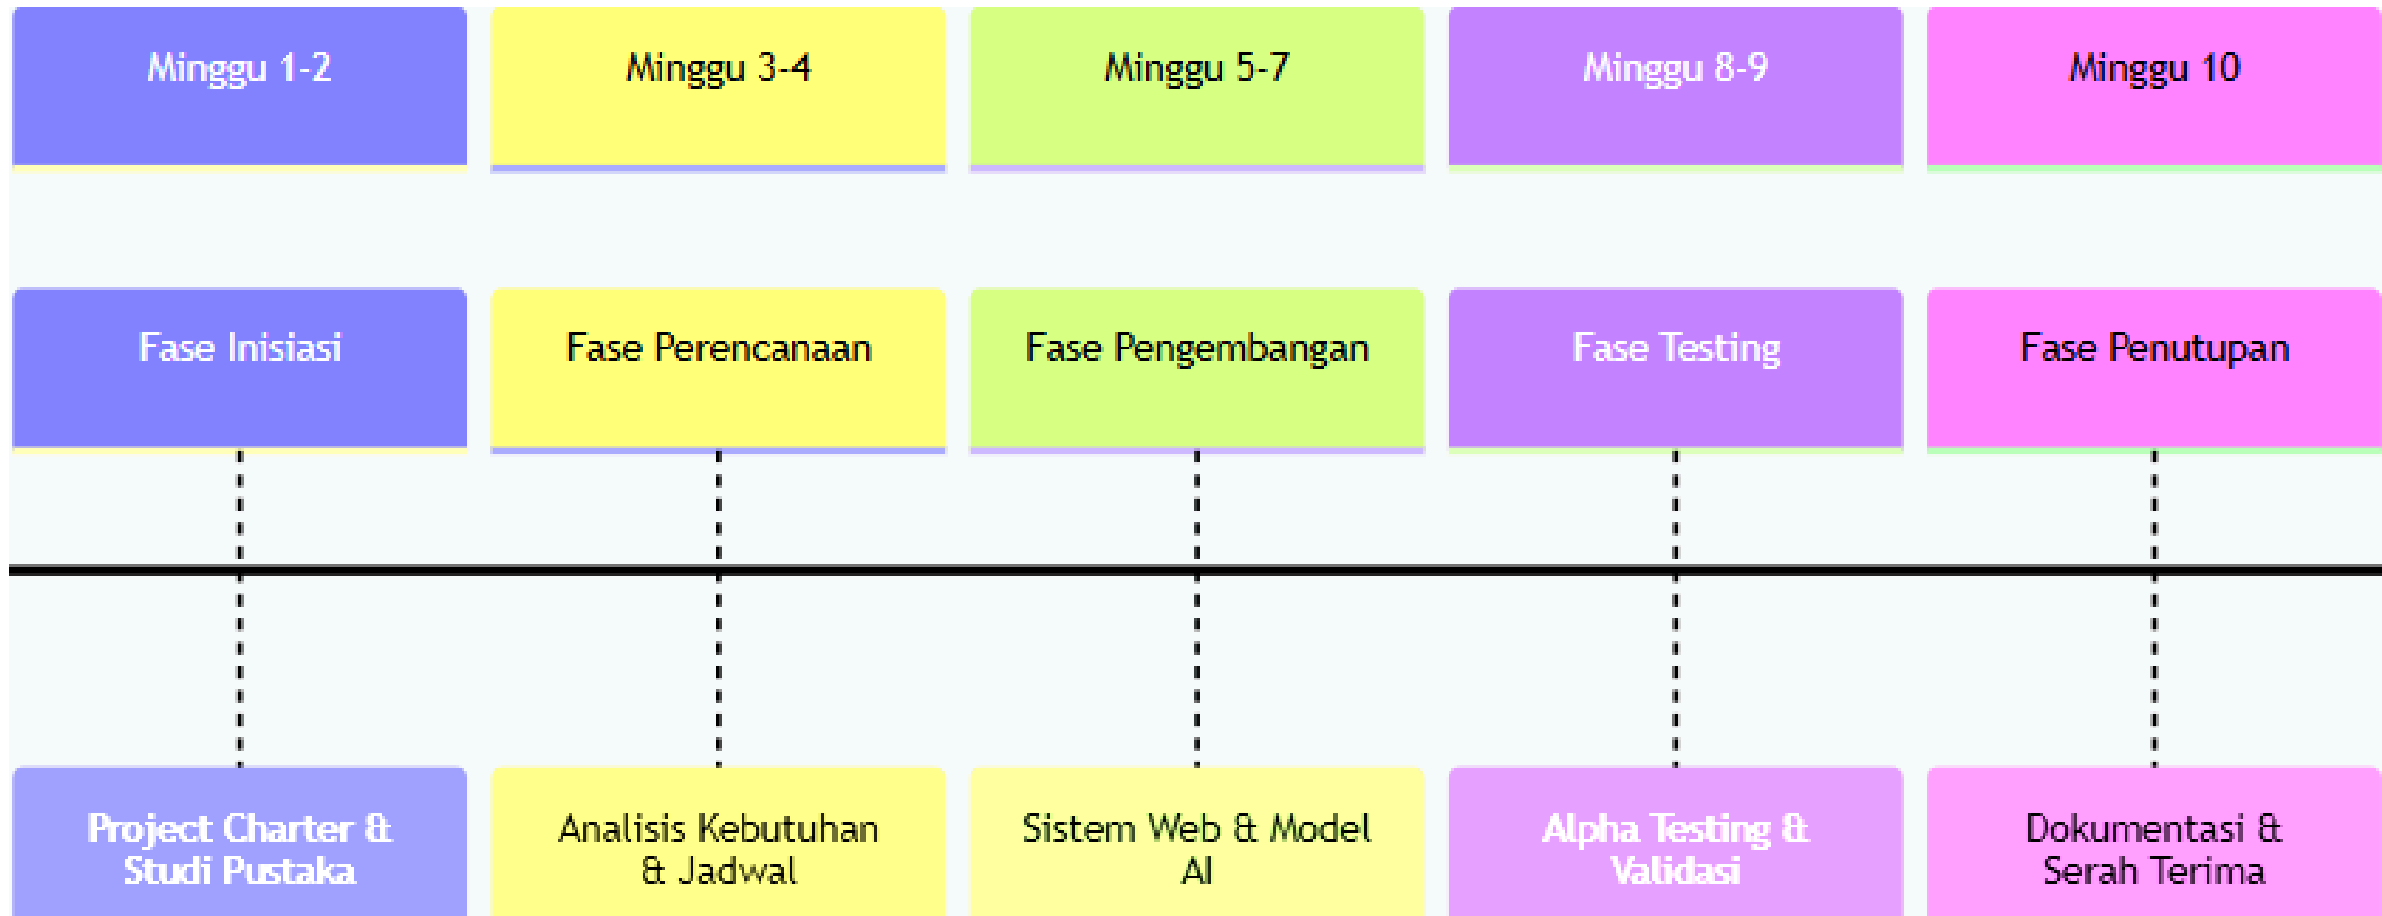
Minggu 1-2

Minggu 3-4

Minggu 5-7

Minggu 8-9

Minggu 10

Fase Inisiasi

Fase Perencanaan

Fase Pengembangan

Fase Testing

Fase Penutupan

Project Charter & Studi Pustaka

Analisis Kebutuhan & Jadwal

Sistem Web & Model AI

Alpha Testing & Validasi

Dokumentasi & Serah Terima